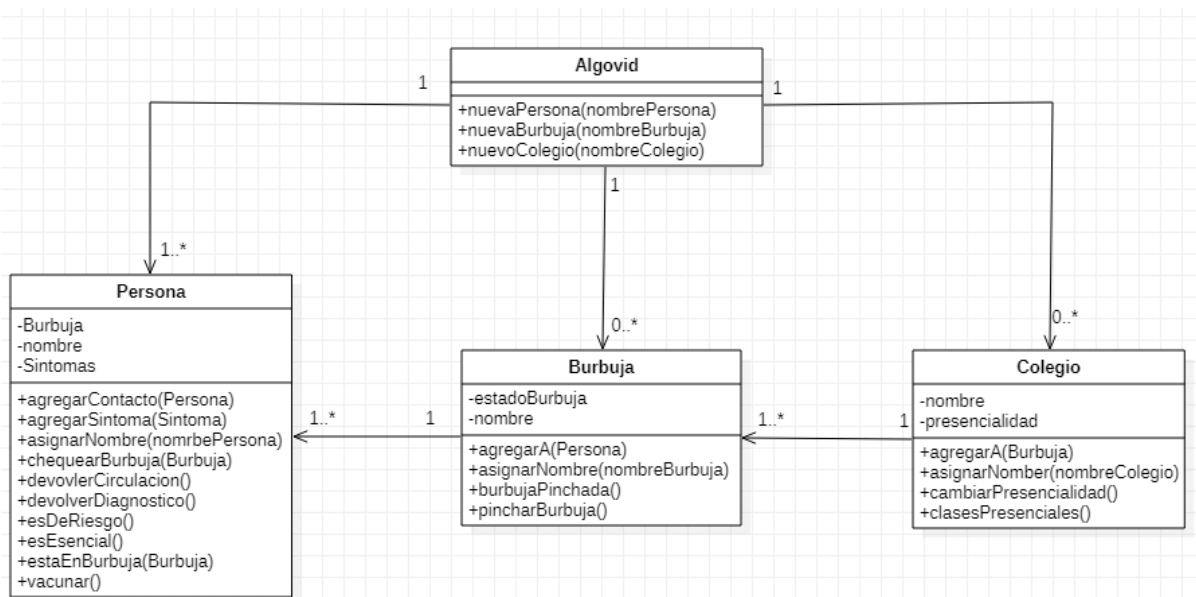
Algovid

+nuevaPersona(nombrePersona)
+nuevaBurbuja(nombreBurbuja)
+nuevoColegio(nombreColegio)

1

1

1

1..*

0..*

0..*

Persona

-Burbuja
-nombre
-Sintomas

+agregarContacto(Persona)
+agregarSintoma(Sintoma)
+asignarNombre(nomrbePersona)
+chequearBurbuja(Burbuja)
+devovlerCirculacion()
+devolverDiagnostico()
+esDeRiesgo()
+esEsencial()
+estaEnBurbuja(Burbuja)
+vacunar()

1..*

1

Burbuja

-estadoBurbuja
-nombre

+agregarA(Persona)
+asignarNombre(nombreBurbuja)
+burbujaPinchada()
+pincharBurbuja()

1..*

1

Colegio

-nombre
-presencialidad

+agregarA(Burbuja)
+asignarNomber(nombreColegio)
+cambiarPresencialidad()
+clasesPresenciales()